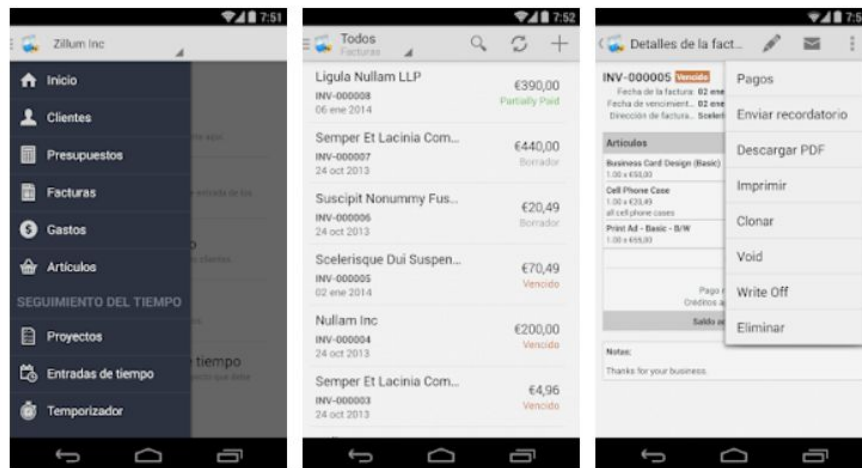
7:51

Zillum Inc

Inicio

Clientes

Presupuestos

Facturas

Gastos

Artículos

SEGUIMIENTO DEL TIEMPO

Proyectos

Entradas de tiempo

Temporizador

tiempo

7:52

Todos
Facturas

Ligula Nullam LLP
INV-000008
06 ene 2014
€390,00
Partially Paid

Semper Et Lacinia Com...
INV-000007
24 oct 2013
€440,00
Borrador

Suscipit Nonummy Fus...
INV-000006
24 oct 2013
€20,49
Borrador

Scelerisque Dui Suspen...
INV-000005
02 ene 2014
€70,49
Vencido

Nullam Inc
INV-000004
24 oct 2013
€200,00
Vencido

Semper Et Lacinia Com...
INV-000003
24 oct 2013
€4,96
Vencido

7:5

Detalles de la fact...

INV-000005 Vencido
Fecha de la factura: 02 ene
Fecha de vencimient... 02 ene
Dirección de factura... Sceleri

Artículos
Business Card Design (Basic)
1.00 x €50,00
Cell Phone Case
1.00 x €20,49
all cell phone cases
Print Ad - Basic - B/W
1.00 x €55,00

Pago
Créditos a
Saldo a

Notas:
Thanks for your business.

Pagos
Enviar recordatorio
Descargar PDF
Imprimir
Clonar
Void
Write Off
Eliminar